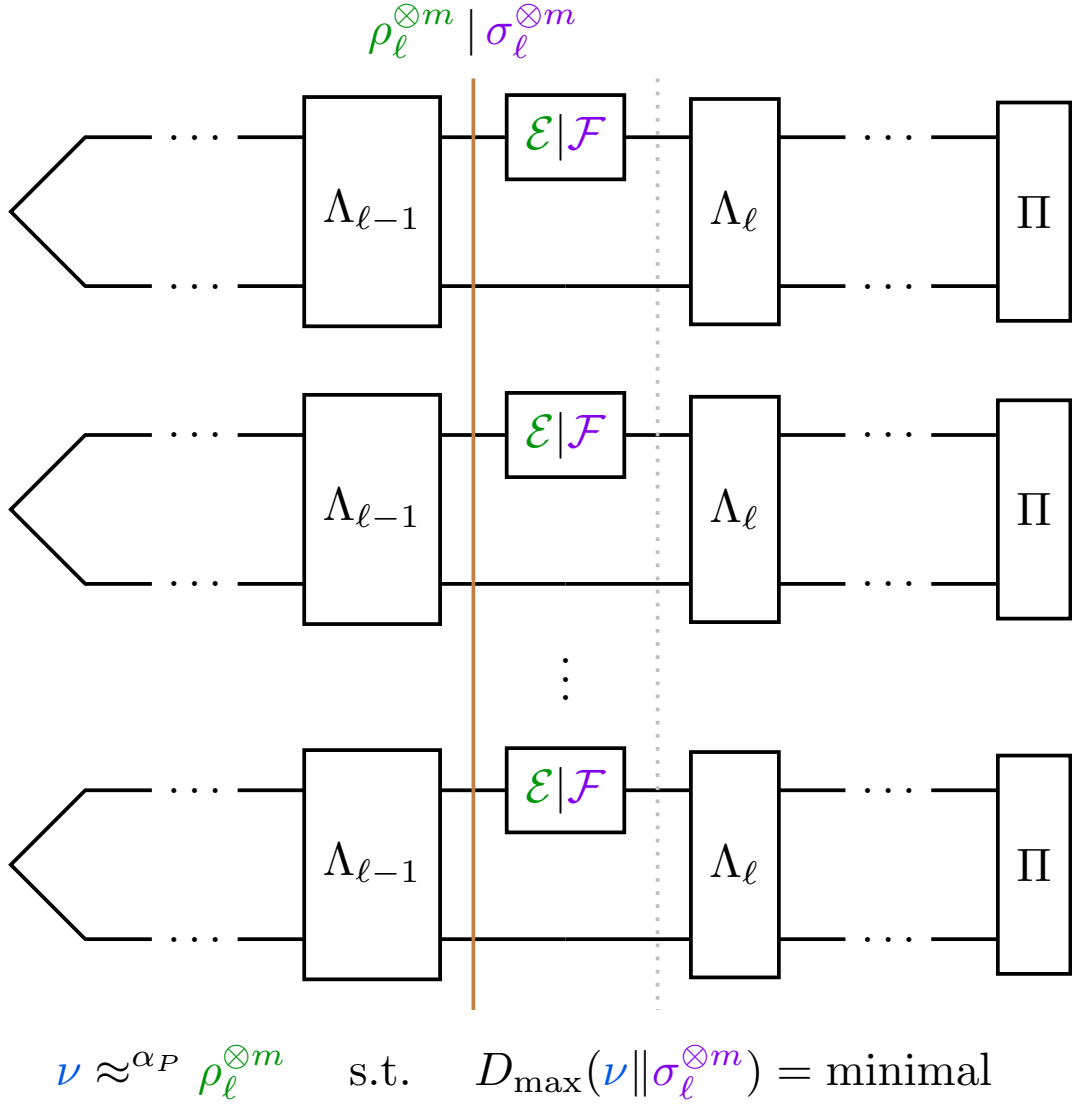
$\rho_\ell^{\otimes m} \mid \sigma_\ell^{\otimes m}$

$\cdots$ $\Lambda_{\ell-1}$ $\mathcal{E}|\mathcal{F}$ $\Lambda_\ell$ $\cdots$ $\Pi$
$\cdots$ $\cdots$

$\cdots$ $\Lambda_{\ell-1}$ $\mathcal{E}|\mathcal{F}$ $\Lambda_\ell$ $\cdots$ $\Pi$
$\cdots$ $\cdots$

$\vdots$

$\cdots$ $\Lambda_{\ell-1}$ $\mathcal{E}|\mathcal{F}$ $\Lambda_\ell$ $\cdots$ $\Pi$
$\cdots$ $\cdots$

$\nu \approx^{\alpha_P} \rho_\ell^{\otimes m}$ s.t. $D_{\max}(\nu \| \sigma_\ell^{\otimes m}) = \text{minimal}$